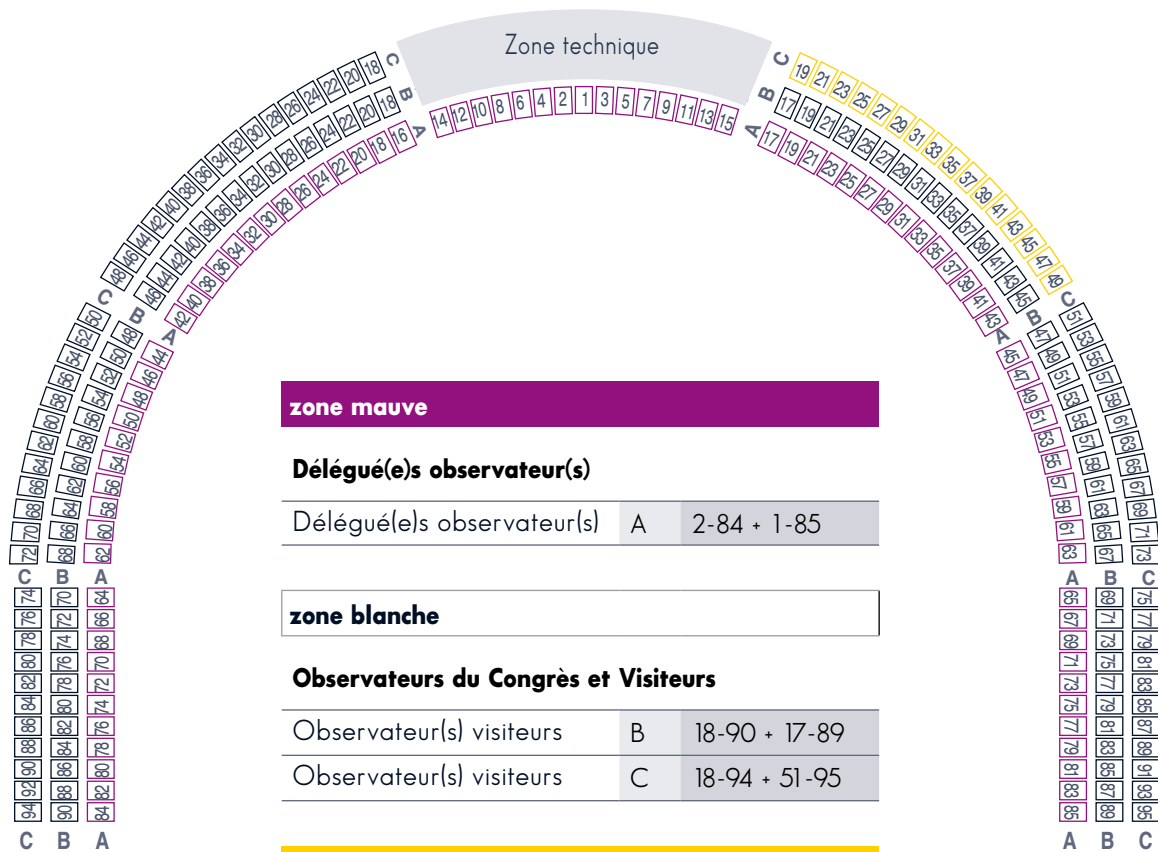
Zone technique

C 18 20 22 24 26 28 30 32 34 36 38 40 42 44 46 48
B 18 20 22 24 26 28 30 32 34 36 38 40 42 44 46
A 16 18 20 22 24 26 28 30 32 34 36 38 40 42

A 14 12 10 8 6 4 2 1 3 5 7 9 11 13 15

C 19 21 23 25 27 29 31 33 35 37 39 41 43 45 47 49
B 17 19 21 23 25 27 29 31 33 35 37 39 41 43 45
A 17 19 21 23 25 27 29 31 33 35 37 39 41 43

C 50 52 54 56 58 60 62 64 66 68 70 72
B 48 50 52 54 56 58 60 62 64 66 68
A 44 46 48 50 52 54 56 58 60 62

C 51 53 55 57 59 61 63 65 67 69 71 73
B 47 49 51 53 55 57 59 61 63 65 67
A 45 47 49 51 53 55 57 59 61 63

C B A
74 70 64
76 72 66
78 74 68
80 76 70
82 78 72
84 80 74
86 82 76
88 84 78
90 86 80
92 88 82
94 90 84
C B A

A B C
65 69 75
67 71 77
69 73 79
71 75 81
73 77 83
75 79 85
77 81 87
79 83 89
81 85 91
83 87 93
85 89 95
A B C

zone mauve

Délégué(e)s observateur(s)

| Délégué(e)s observateur(s) | A | 2-84 + 1-85 |
|---|---|---|

zone blanche

Observateurs du Congrès et Visiteurs

| Observateur(s) visiteurs | B | 18-90 + 17-89 |
|---|---|---|
| Observateur(s) visiteurs | C | 18-94 + 51-95 |